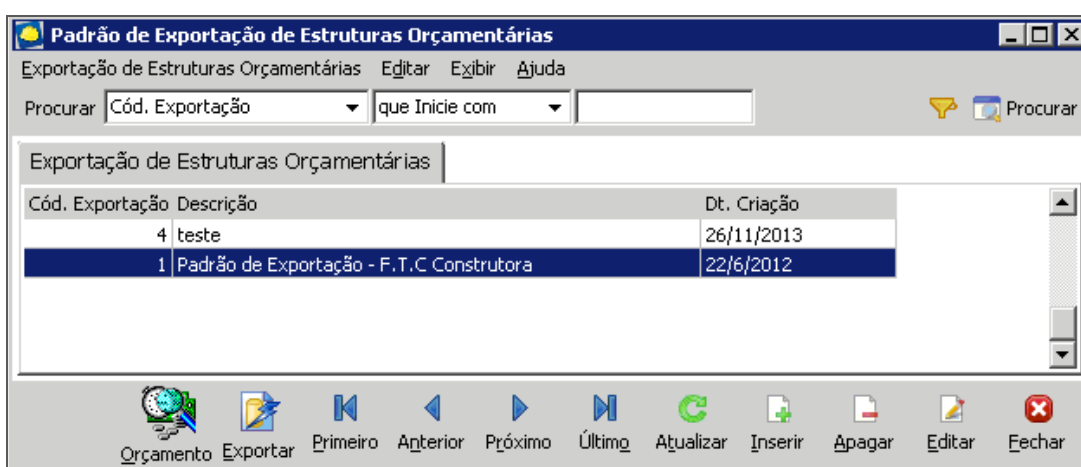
Padrão de Exportação de Estruturas Orçamentárias

Exportação de Estruturas Orçamentárias Editar Exibir Ajuda

Procurar Cód. Exportação que Inicie com Procurar

Exportação de Estruturas Orçamentárias

| Cód. Exportação | Descrição | Dt. Criação |
|---|---|---|
| 4 | teste | 26/11/2013 |
| 1 | Padrão de Exportação - F.T.C Construtora | 22/6/2012 |

Orçamento Exportar Primeiro Anterior Próximo Último Atualizar Inserir Apagar Editar Fechar